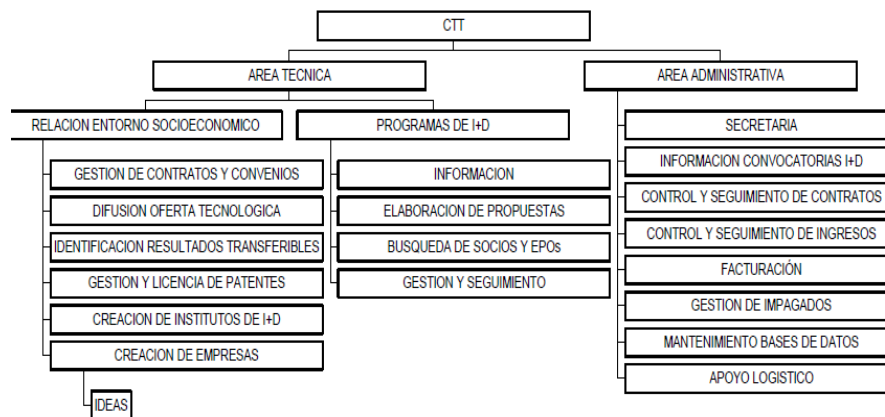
CTT

AREA TECNICA

RELACION ENTORNO SOCIOECONOMICO

GESTION DE CONTRATOS Y CONVENIOS

DIFUSION OFERTA TECNOLOGICA

IDENTIFICACION RESULTADOS TRANSFERIBLES

GESTION Y LICENCIA DE PATENTES

CREACION DE INSTITUTOS DE I+D

CREACION DE EMPRESAS

IDEAS

PROGRAMAS DE I+D

INFORMACION

ELABORACION DE PROPUESTAS

BUSQUEDA DE SOCIOS Y EPOs

GESTION Y SEGUIMIENTO

AREA ADMINISTRATIVA

SECRETARIA

INFORMACION CONVOCATORIAS I+D

CONTROL Y SEGUIMIENTO DE CONTRATOS

CONTROL Y SEGUIMIENTO DE INGRESOS

FACTURACIÓN

GESTION DE IMPAGADOS

MANTENIMIENTO BASES DE DATOS

APOYO LOGISTICO